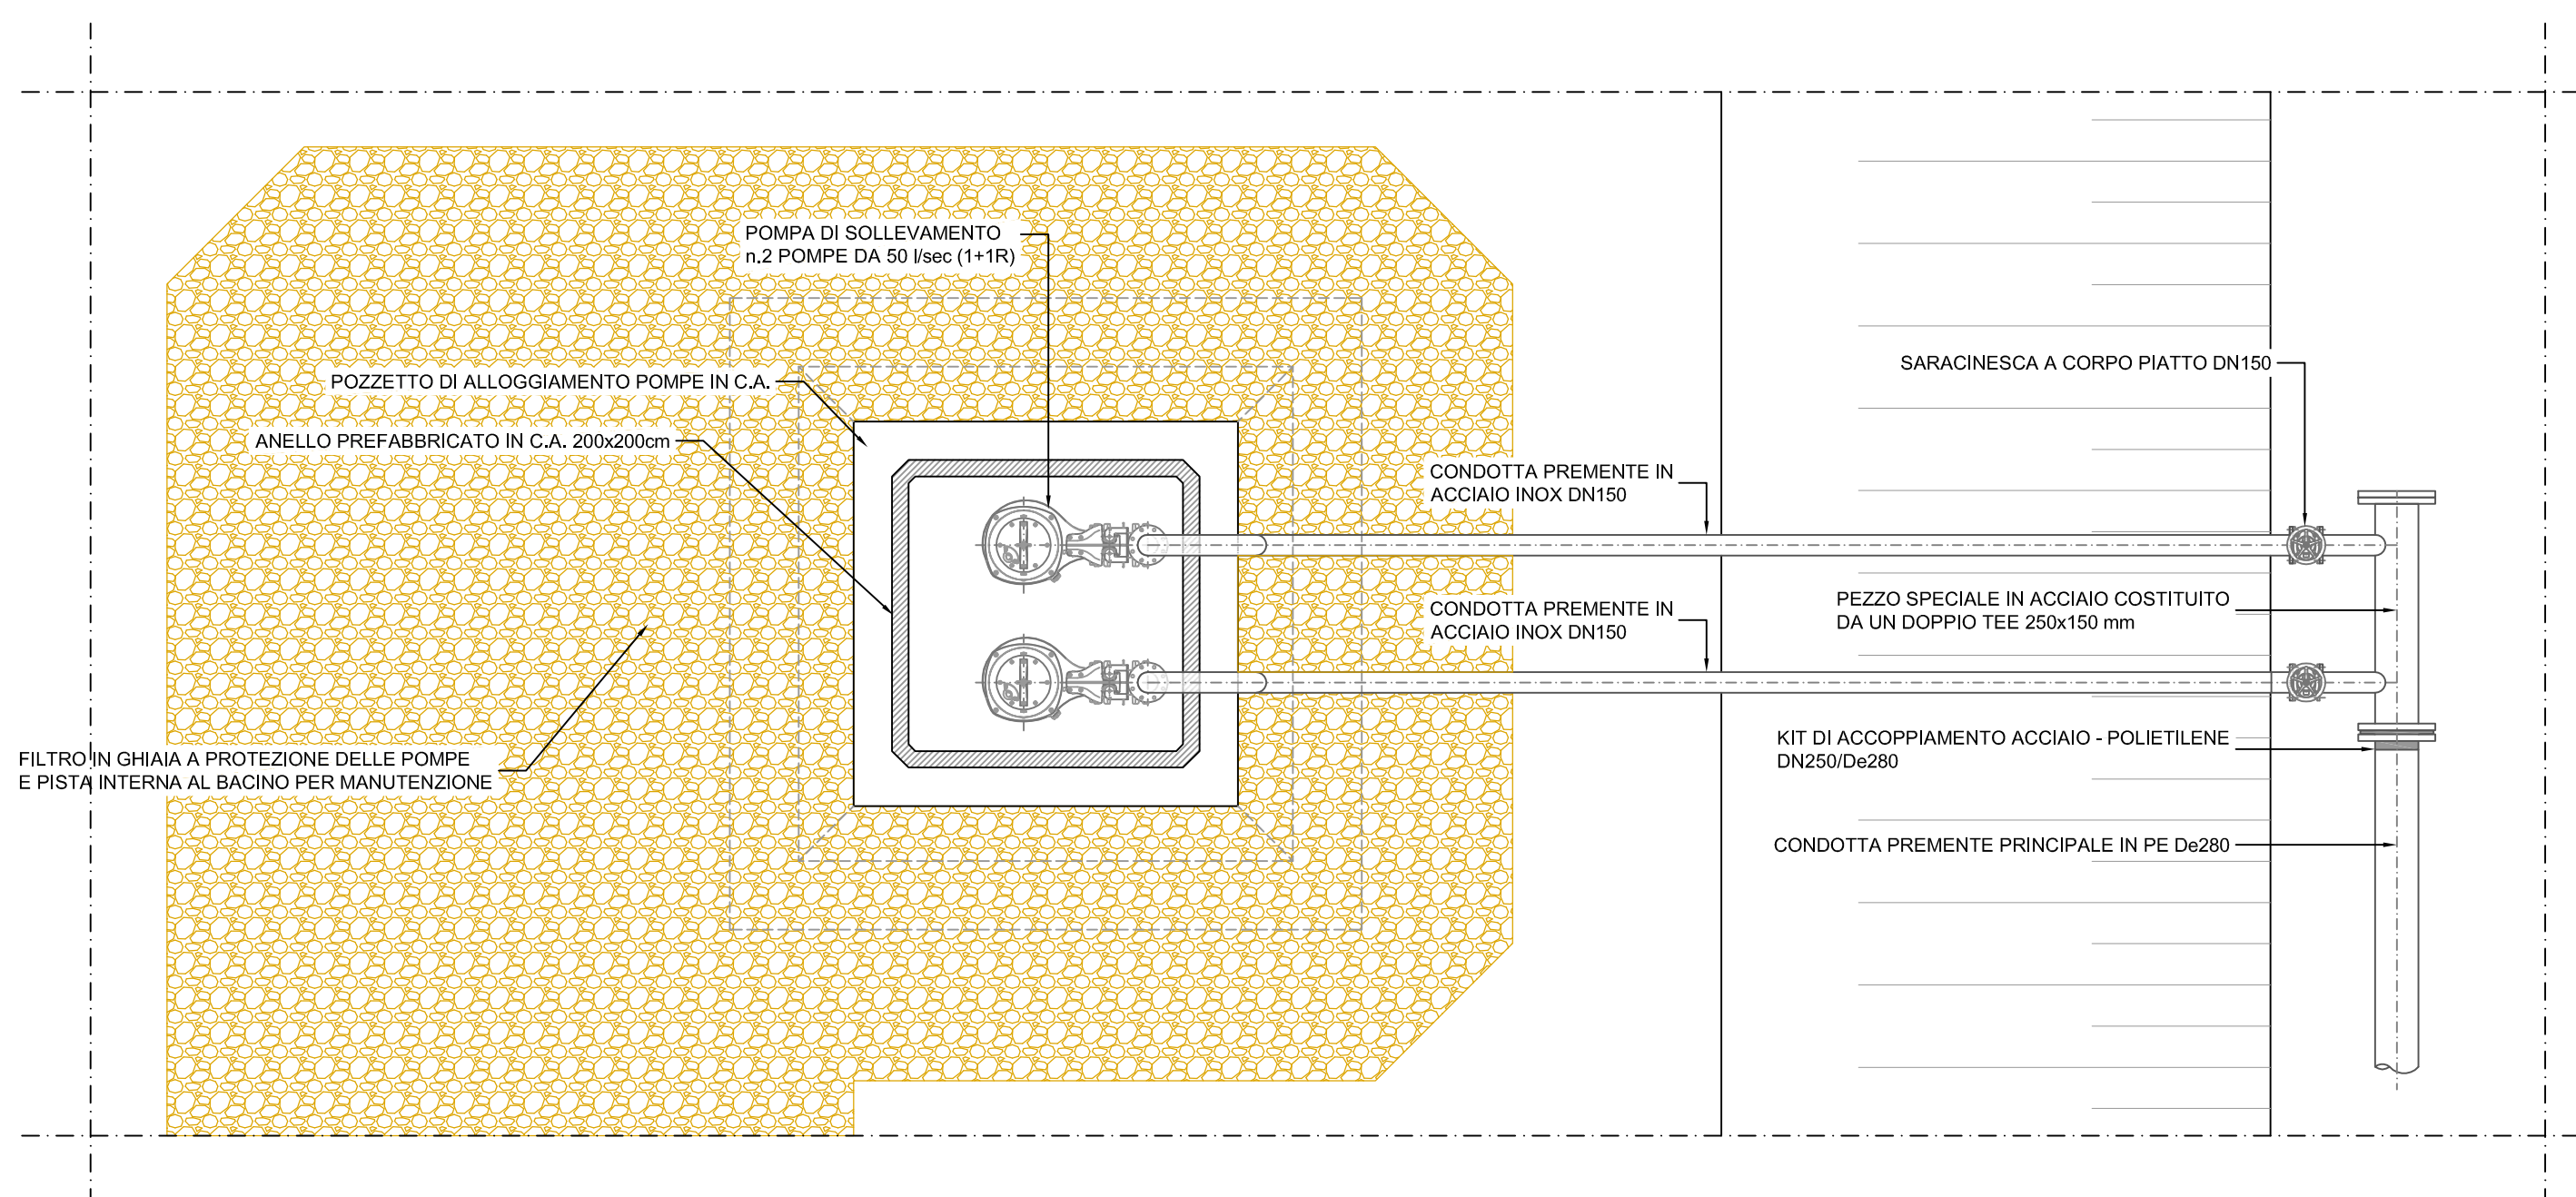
POMPA DI SOLLEVAMENTO
n.2 POMPE DA 50 l/sec (1+1R)

POZZETTO DI ALLOGGIAMENTO POMPE IN C.A.

ANELLO PREFABBRICATO IN C.A. 200x200cm

SARACINESCA A CORPO PIATTO DN150

CONDOTTA PREMENTE IN
ACCIAIO INOX DN150

PEZZO SPECIALE IN ACCIAIO COSTITUITO
DA UN DOPPIO TEE 250x150 mm

CONDOTTA PREMENTE IN
ACCIAIO INOX DN150

KIT DI ACCOPPIAMENTO ACCIAIO - POLIETILENE
DN250/De280

FILTRO IN GHIAIA A PROTEZIONE DELLE POMPE
E PISTA INTERNA AL BACINO PER MANUTENZIONE

CONDOTTA PREMENTE PRINCIPALE IN PE De280